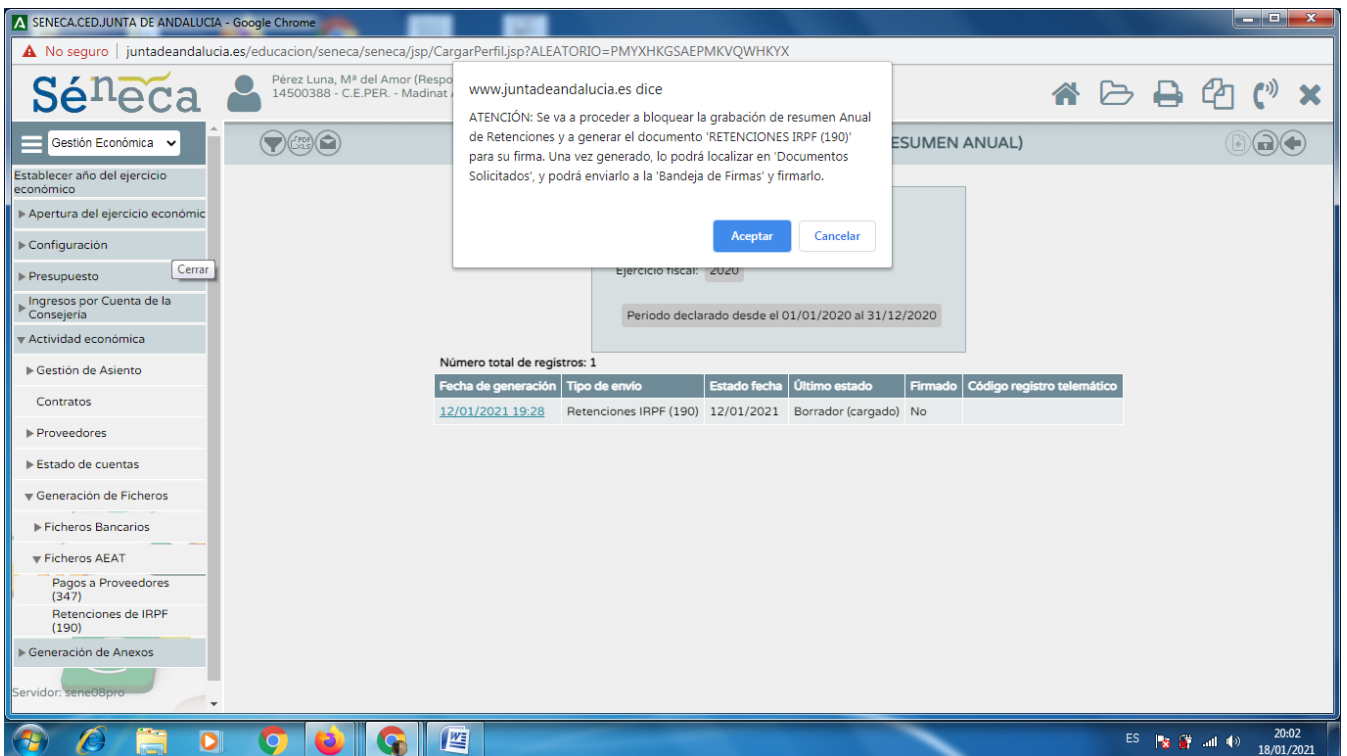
SENECA.CED.JUNTA DE ANDALUCIA - Google Chrome

No seguro | juntadeandalucia.es/educacion/seneca/seneca/jsp/CargarPerfil.jsp?ALEATORIO=PMYXHKGSAEPMKVQWHKYX

Séneca

Pérez Luna, Mª del Amor (Respo
14500388 - C.E.PER. - Madinat

www.juntadeandalucia.es dice

ATENCIÓN: Se va a proceder a bloquear la grabación de resumen Anual de Retenciones y a generar el documento 'RETENCIONES IRPF (190)' para su firma. Una vez generado, lo podrá localizar en 'Documentos Solicitados', y podrá enviarlo a la 'Bandeja de Firmas' y firmarlo.

Aceptar Cancelar

Gestión Económica

ESUMEN ANUAL)

Establecer año del ejercicio económico
Apertura del ejercicio económic
Configuración
Presupuesto
Cerrar
Ingresos por Cuenta de la Consejería
Actividad económica
Gestión de Asiento
Contratos
Proveedores
Estado de cuentas
Generación de Ficheros
Ficheros Bancarios
Ficheros AEAT
Pagos a Proveedores (347)
Retenciones de IRPF (190)
Generación de Anexos
Servidor: sene08pro

Ejercicio fiscal: 2020

Período declarado desde el 01/01/2020 al 31/12/2020

Número total de registros: 1

| Fecha de generación | Tipo de envío | Estado fecha | Último estado | Firmado | Código registro telemático |
|---|---|---|---|---|---|
| 12/01/2021 19:28 | Retenciones IRPF (190) | 12/01/2021 | Borrador (cargado) | No | |

ES 20:02 18/01/2021